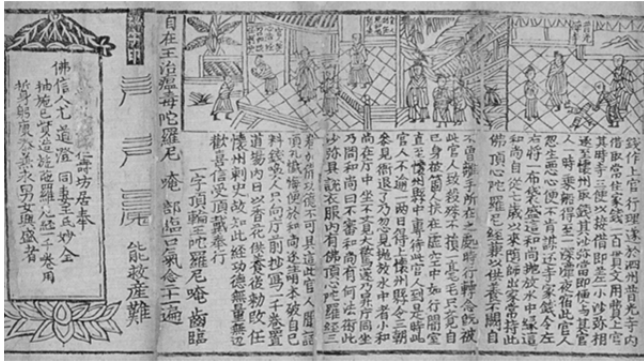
佛信人七道證 信士
坊居奉 同妻王氏妙全
抽己資鏤梓印施 人丁長壽 財源茂盛

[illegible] 能救產難
自在王治瘟毒陀羅尼 唵 部臨 曰氣急王 遍
一字頂輪王陀羅尼唵齒臨

錢作上官行理遂至四州昔有一官人收
借取官錢一百貫文用其上官
其時妻王氏身懷六甲嬰孩在腹十分
疼痛待產經三日不分娩其官人即
人一時求請得至此至誠念誦
一時妻即得產一男並無苦痛
佛頂心陀羅尼經並供養之

忽至荒心一使不肯請至宇家城時
右肘一布袋盛此和尚將放水中輪王
和尚自從去處卻來問卻出家會中
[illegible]
不畏一蹤手所在行轉念既被
此官人毀發不損一毫毛兒
已身被害人挾在靈空中和
官人不知不覺不敢行禮經文
船舫手中排錢在官人入船
見和尚抬頭望見和尚
和尚在水中坐不捨和尚常念手中持文
乃問和尚曰不審和尚是何人
今外其在與作手中持
乃寫此經受持讀誦
怡以經文不可思議
頂禮懺悔以此經文
此經發人不可思議
道場內日以香花供養
懷州則史故知此經功德無量無邊
歡喜信受頂戴奉行